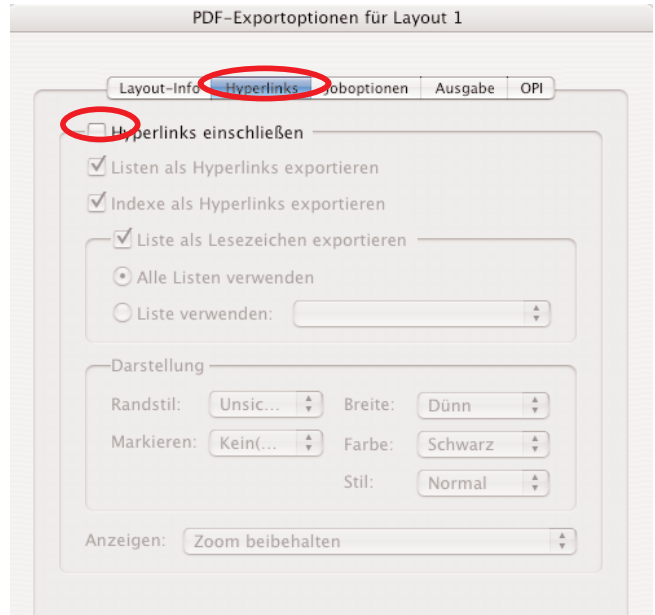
PDF-Exportoptionen für Layout 1

Layout-Info | Hyperlinks | Joboptionen | Ausgabe | OPI

Hyperlinks einschließen

Listen als Hyperlinks exportieren

Indexe als Hyperlinks exportieren

Liste als Lesezeichen exportieren

Alle Listen verwenden

Liste verwenden:

Darstellung

Randstil: Unsic...

Breite: Dünn

Markieren: Kein(...

Farbe: Schwarz

Stil: Normal

Anzeigen: Zoom beibehalten